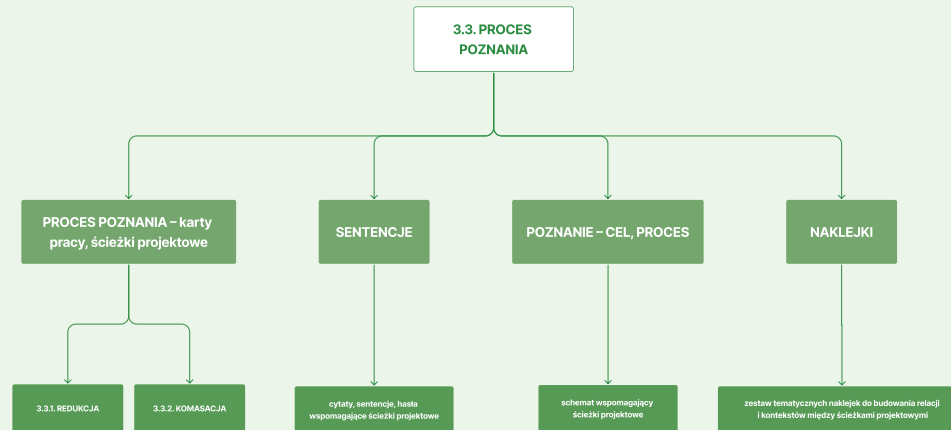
3.3. PROCES POZNANIA

PROCES POZNANIA – karty pracy, ścieżki projektowe

SENTENCJE

POZNANIE – CEL, PROCES

NAKLEJKI

3.3.1. REDUKCJA

3.3.2. KOMASACJA

cytaty, sentencje, hasła wspomagające ścieżki projektowe

schemat wspomagający ścieżki projektowe

zestaw tematycznych naklejek do budowania relacji i kontekstów między ścieżkami projektowymi